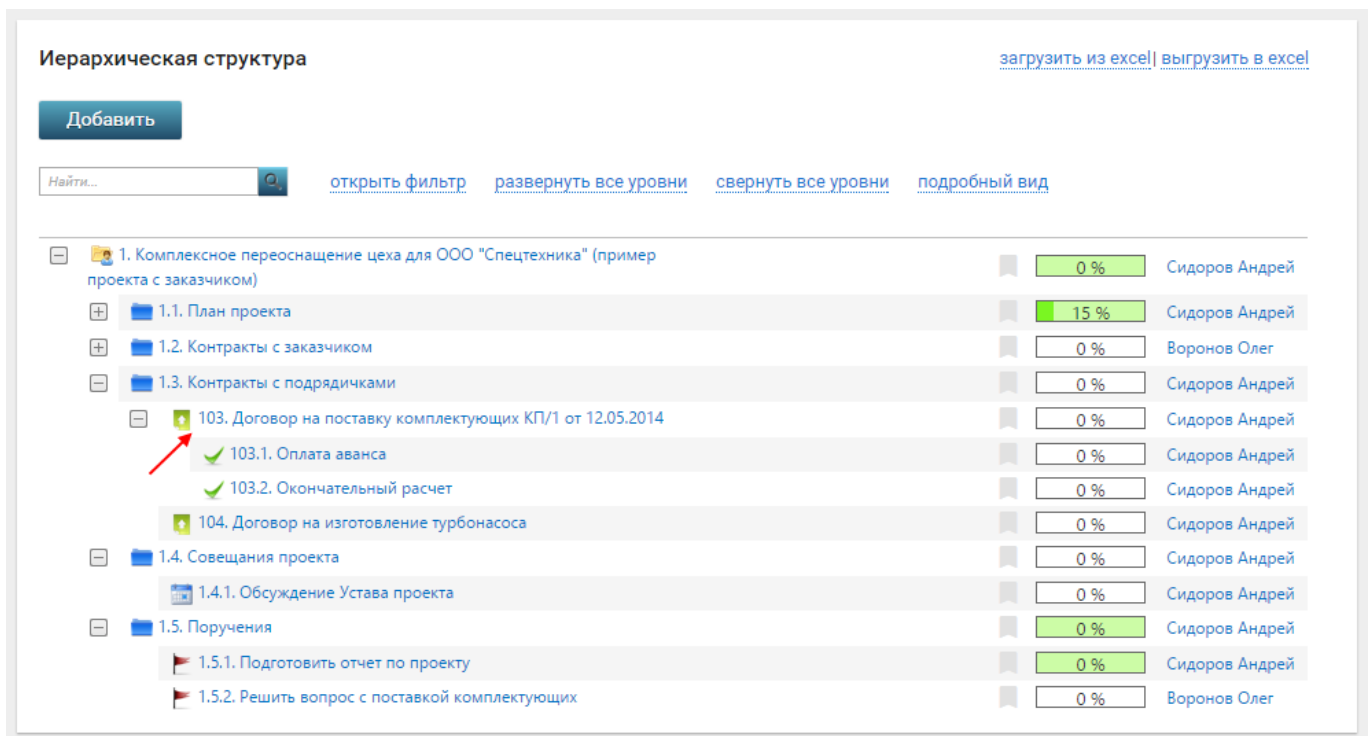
Иерархическая структура

загрузить из excel | выгрузить в excel

Добавить

Найти...

открыть фильтр развернуть все уровни свернуть все уровни подробный вид

1. Комплексное переоснащение цеха для ООО "Спецтехника" (пример проекта с заказчиком) 0 % Сидоров Андрей
1.1. План проекта 15 % Сидоров Андрей
1.2. Контракты с заказчиком 0 % Воронов Олег
1.3. Контракты с подрядичками 0 % Сидоров Андрей
103. Договор на поставку комплектующих КП/1 от 12.05.2014 0 % Сидоров Андрей
103.1. Оплата аванса 0 % Сидоров Андрей
103.2. Окончательный расчет 0 % Сидоров Андрей
104. Договор на изготовление турбонасоса 0 % Сидоров Андрей
1.4. Совещания проекта 0 % Сидоров Андрей
1.4.1. Обсуждение Устава проекта 0 % Сидоров Андрей
1.5. Поручения 0 % Сидоров Андрей
1.5.1. Подготовить отчет по проекту 0 % Сидоров Андрей
1.5.2. Решить вопрос с поставкой комплектующих 0 % Воронов Олег